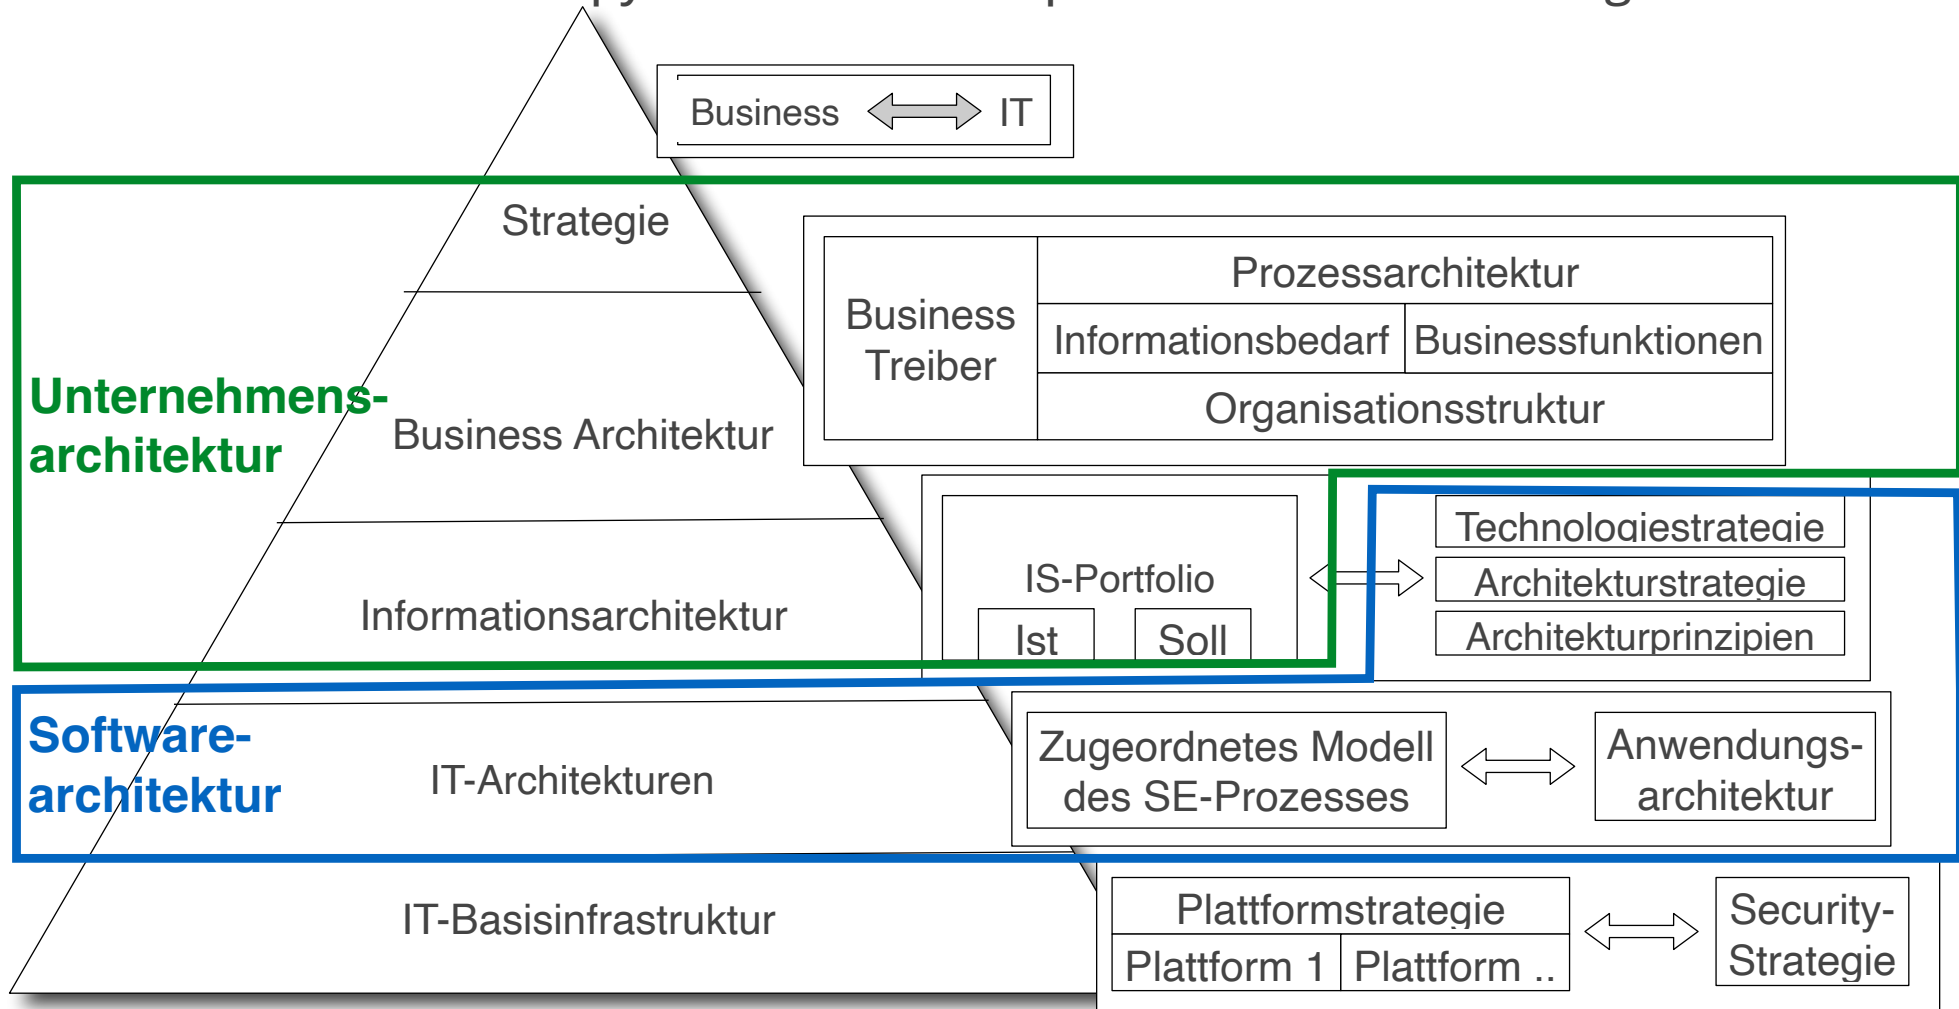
Business IT

Strategie

Business Treiber

Prozessarchitektur

Informationsbedarf

Businessfunktionen

Organisationsstruktur

Unternehmens-architektur

Business Architektur

Informationsarchitektur

IS-Portfolio

Ist

Soll

Technologiestrategie

Architekturstrategie

Architekturprinzipien

Software-architektur

IT-Architekturen

Zugeordnetes Modell des SE-Prozesses

Anwendungs-architektur

IT-Basisinfrastruktur

Plattformstrategie

Plattform 1

Plattform ..

Security-Strategie